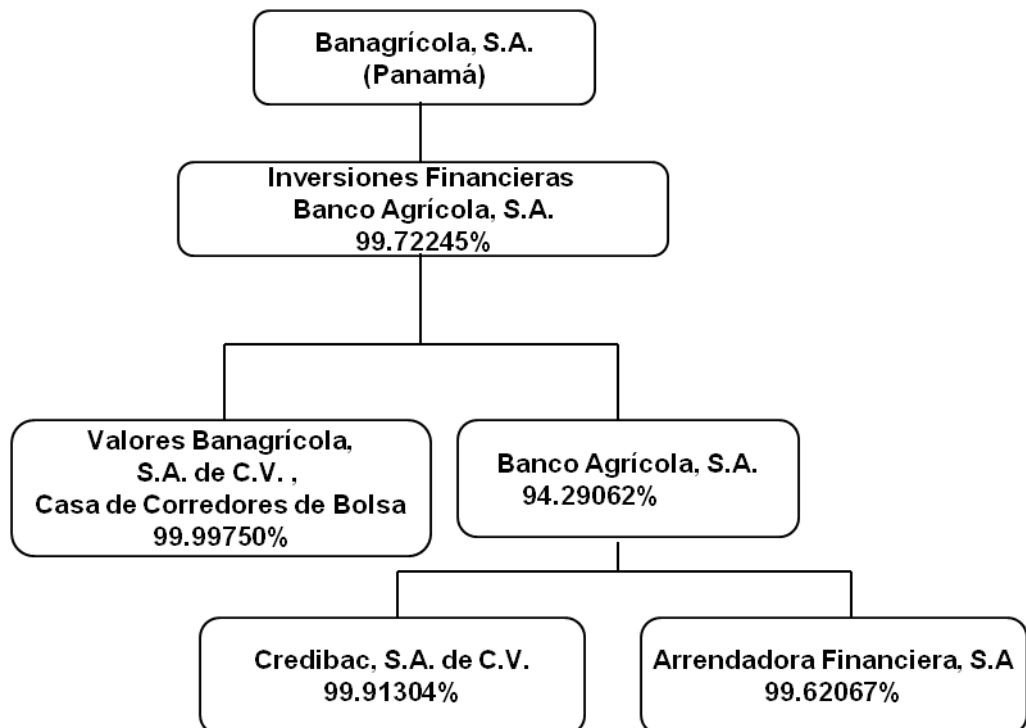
Banagrícola, S.A.
(Panamá)

Inversiones Financieras
Banco Agrícola, S.A.
99.72245%

Valores Banagrícola,
S.A. de C.V. ,
Casa de Corredores de Bolsa
99.99750%

Banco Agrícola, S.A.
94.29062%

Credibac, S.A. de C.V.
99.91304%

Arrendadora Financiera, S.A
99.62067%